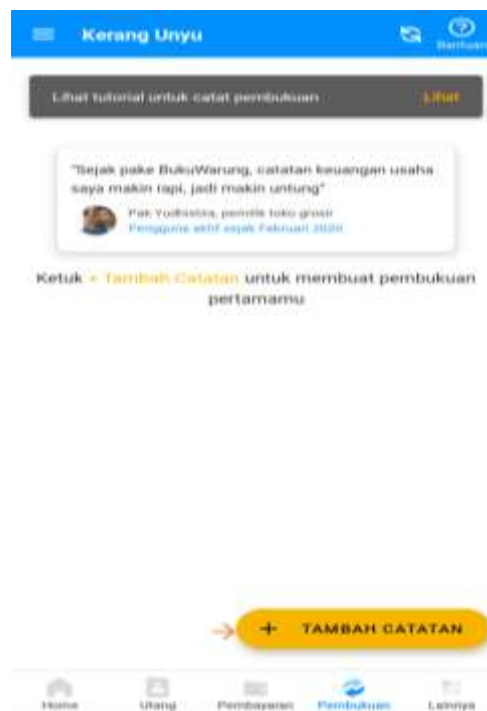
Kerang Unyu

Bantuan

Lihat tutorial untuk catat pembukuan

Lihat

"Sejak pake BukuWarung, catatan keuangan usaha saya makin rapi, jadi makin untung"

Pak Yudhistira, pemilik toko grosir
Pengguna aktif sejak Februari 2020

Ketuk + Tambah Catatan untuk membuat pembukuan pertamamu

+ TAMBAH CATATAN

Home
Utang
Pembayaran
Pembukuan
Lainnya